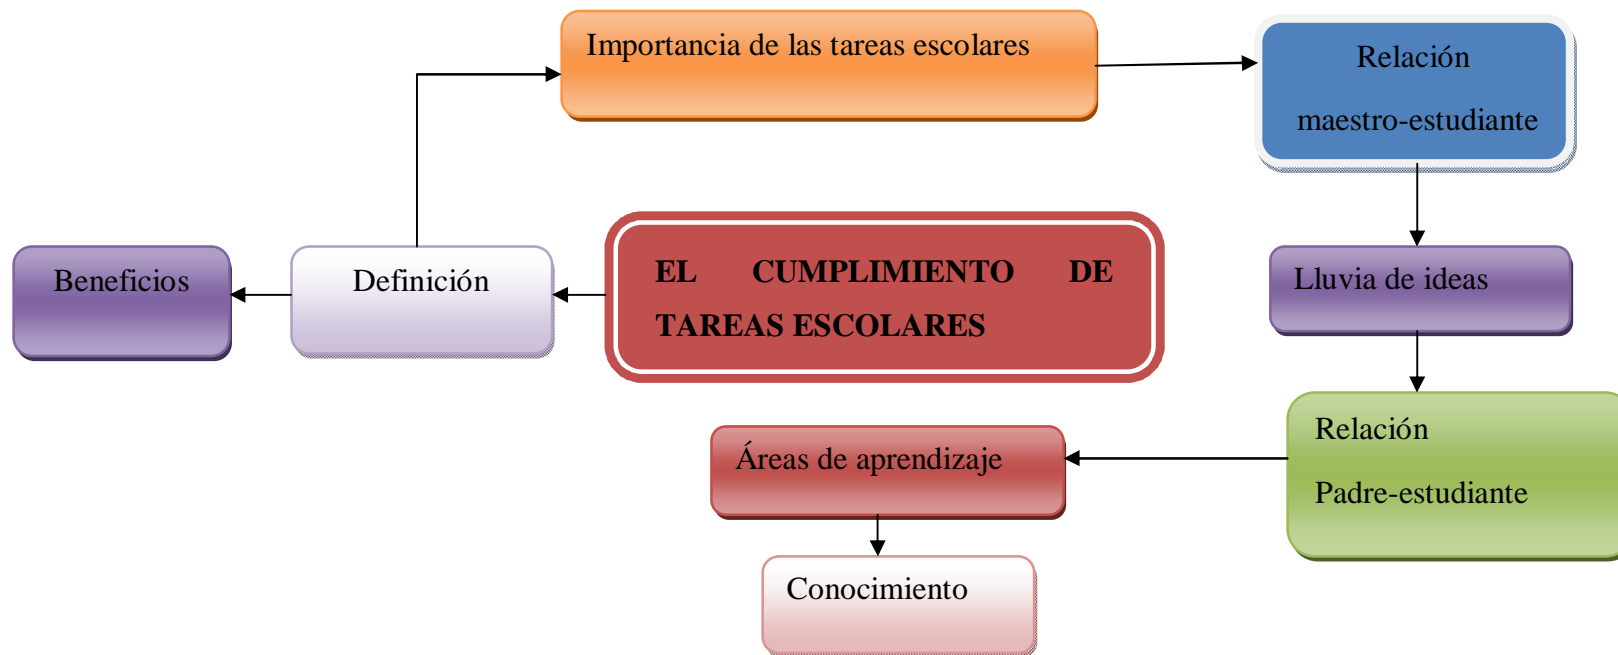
Importancia de las tareas escolares

Relación maestro-estudiante

Beneficios

Definición

EL CUMPLIMIENTO DE TAREAS ESCOLARES

Lluvia de ideas

Relación Padre-estudiante

Áreas de aprendizaje

Conocimiento